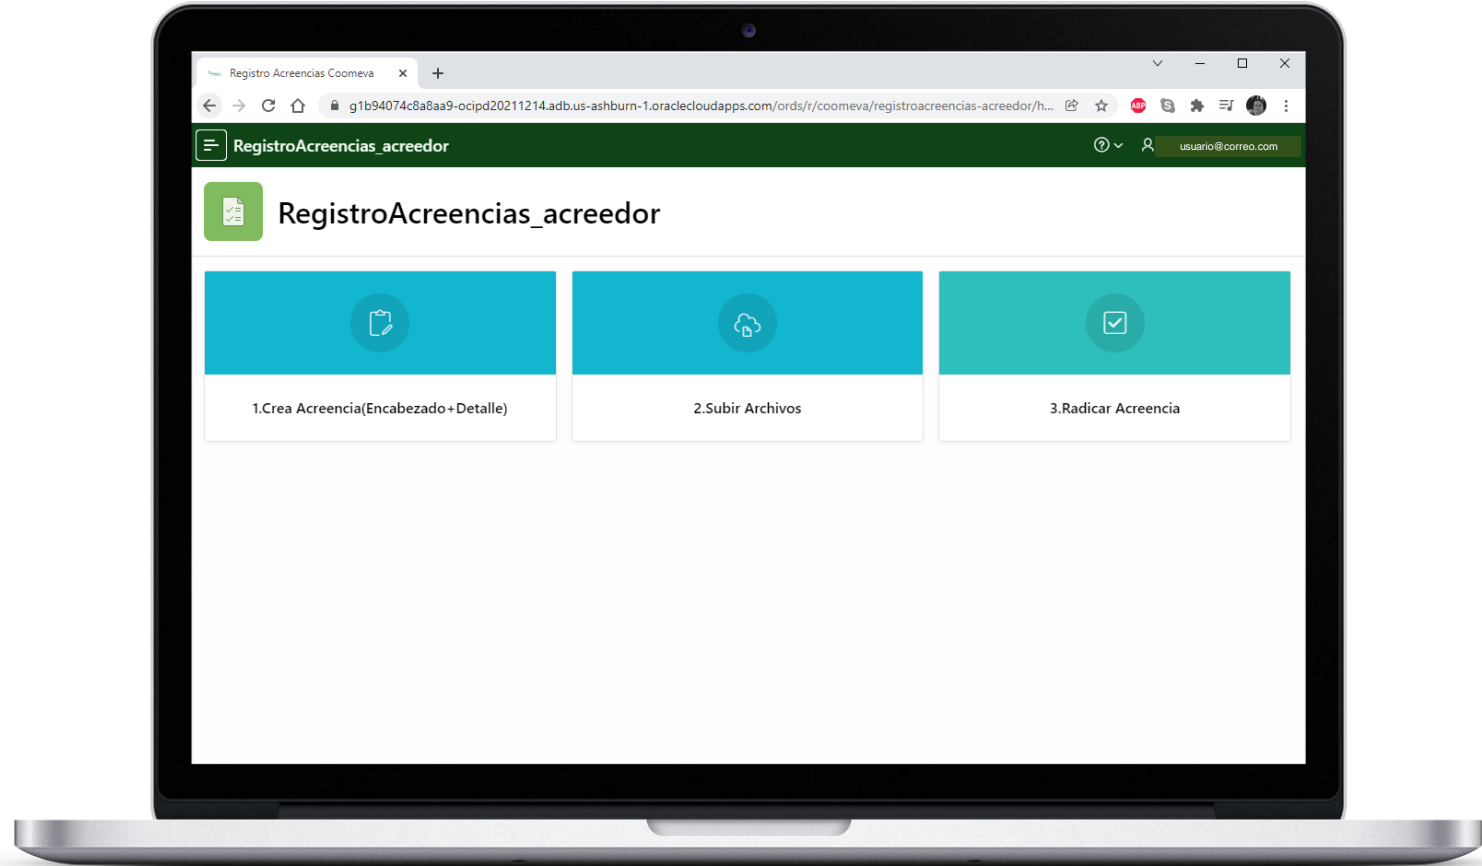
Registro Acreencias Coomeva

g1b94074c8a8aa9-ocipd20211214.adb.us-ashburn-1.oraclecloudapps.com/ords/r/coomeva/registroacreencias-acreedor/h...

RegistroAcreencias_acreedor

usuario@correo.com

RegistroAcreencias_acreedor

1.Crea Acreencia(Encabezado+Detalle)

2.Subir Archivos

3.Radicar Acreencia